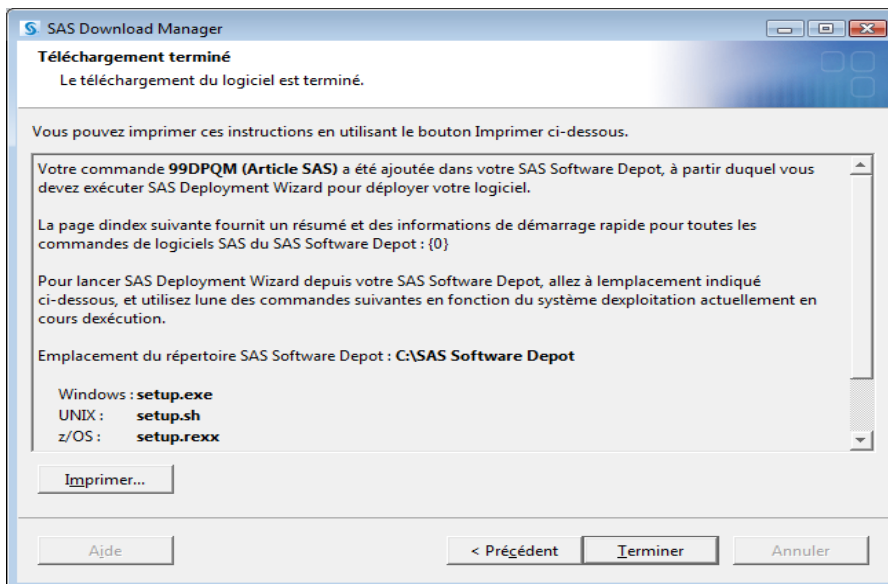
SAS Download Manager

Téléchargement terminé

Le téléchargement du logiciel est terminé.

Vous pouvez imprimer ces instructions en utilisant le bouton Imprimer ci-dessous.

Votre commande 99DPQM (Article SAS) a été ajoutée dans votre SAS Software Depot, à partir duquel vous devez exécuter SAS Deployment Wizard pour déployer votre logiciel.

La page dindex suivante fournit un résumé et des informations de démarrage rapide pour toutes les commandes de logiciels SAS du SAS Software Depot : {0}

Pour lancer SAS Deployment Wizard depuis votre SAS Software Depot, allez à lemplacement indiqué ci-dessous, et utilisez lune des commandes suivantes en fonction du système dexploitation actuellement en cours dexécution.

Emplacement du répertoire SAS Software Depot : C:\SAS Software Depot

Windows : setup.exe
UNIX : setup.sh
z/OS : setup.rexx

Imprimer...

Aide

< Précédent

Terminer

Annuler